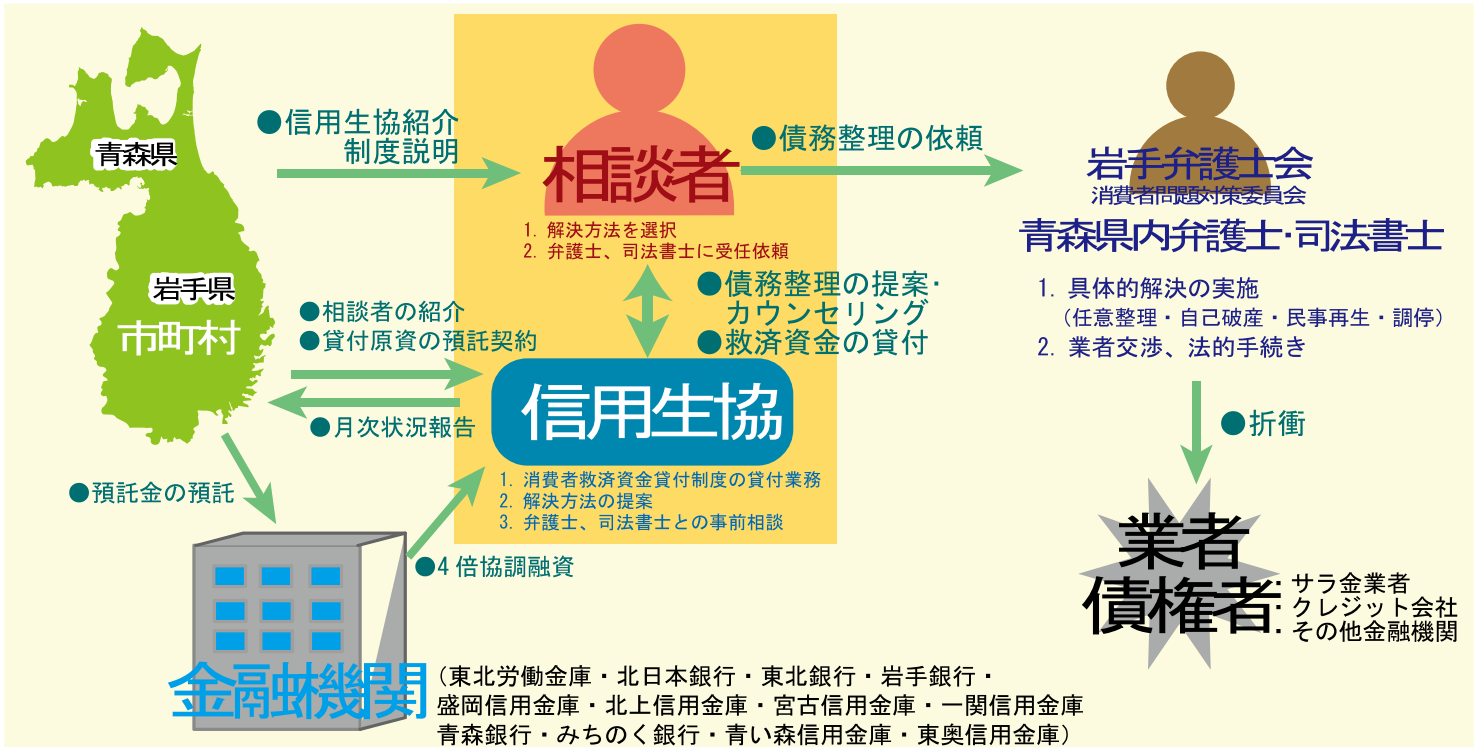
青森県

岩手県
市町村

●信用生協紹介
制度説明

相談者
1. 解決方法を選択
2. 弁護士、司法書士に受任依頼

●債務整理の依頼

岩手弁護士会
消費者問題対策委員会
青森県内弁護士･司法書士
1. 具体的解決の実施
（任意整理・自己破産・民事再生・調停）
2. 業者交渉、法的手続き

●債務整理の提案･
カウンセリング
●救済資金の貸付

●相談者の紹介
●貸付原資の預託契約

●月次状況報告

信用生協
1. 消費者救済資金貸付制度の貸付業務
2. 解決方法の提案
3. 弁護士、司法書士との事前相談

●折衝

●預託金の預託

●4 倍協調融資

業者
債権者
: サラ金業者
: クレジット会社
: その他金融機関

金融機関
（東北労働金庫・北日本銀行・東北銀行・岩手銀行・
盛岡信用金庫・北上信用金庫・宮古信用金庫・一関信用金庫
青森銀行・みちのく銀行・青い森信用金庫・東奥信用金庫）